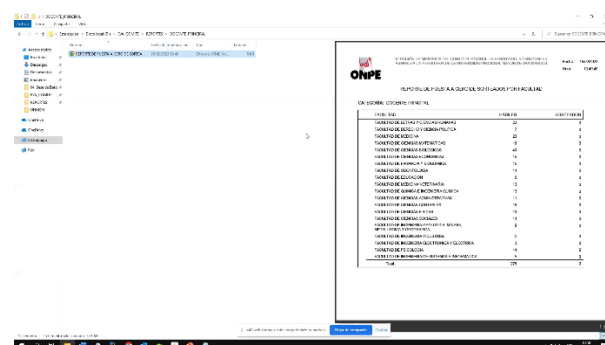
DOCENTE PRINCIPAL

Archivo Inicio Compartir Vista

Este equipo > Disco local (D:) > CAN CONTE > REPORTES > DOCENTE PRINCIPAL

Acceso rápido
Escritorio
Descargas
Documentos
Imágenes
REPORTES

Nombre
REPORTE DE PUESTA A CERO DE SONTAEA

Este equipo
Red

ONPE

REPORTE DE PUESTA A CERO DE CONTADOS POR FACULTAD

CATEGORÍA: DOCENTE PRINCIPAL

| FACULTAD | ELECTORES | VOTOS/CEROS |
|---|---|---|
| FACULTAD DE LETRAS Y CIENCIAS HUMANAS | 20 | 0 |
| FACULTAD DE DERECHO Y CIENCIA POLÍTICA | 7 | 0 |
| FACULTAD DE MEDICINA | 23 | 0 |
| FACULTAD DE CIENCIAS MATEMÁTICAS | 18 | 0 |
| FACULTAD DE CIENCIAS BIOLÓGICAS | 40 | 0 |
| FACULTAD DE CIENCIAS ECONÓMICAS | 14 | 0 |
| FACULTAD DE FARMACIA Y BIOQUÍMICA | 16 | 0 |
| FACULTAD DE ODONTOLOGÍA | 16 | 0 |
| FACULTAD DE EDUCACIÓN | 8 | 0 |
| FACULTAD DE MEDICINA VETERINARIA | 13 | 0 |
| FACULTAD DE QUÍMICA E INGENIERÍA QUÍMICA | 15 | 0 |
| FACULTAD DE CIENCIAS ADMINISTRATIVAS | 11 | 0 |
| FACULTAD DE CIENCIAS CONTABLES | 10 | 0 |
| FACULTAD DE CIENCIAS FÍSICAS | 18 | 0 |
| FACULTAD DE CIENCIAS SOCIALES | 12 | 0 |
| FACULTAD DE INGENIERÍA INDUSTRIAL | 3 | 0 |
| FACULTAD DE INGENIERÍA ELECTRÓNICA Y ELÉCTRICA | 3 | 0 |
| FACULTAD DE PSICOLOGÍA | 14 | 0 |
| FACULTAD DE INGENIERÍA DE SISTEMAS E INFORMÁTICA | 1 | 0 |
| Total | 279 | 0 |